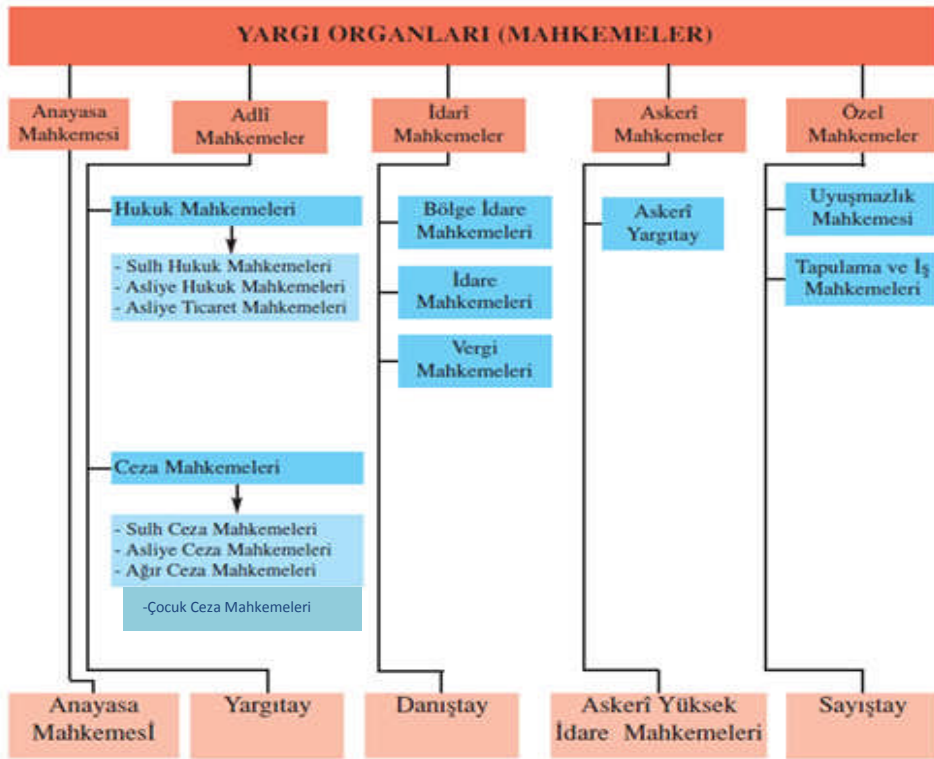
YARGI ORGANLARI (MAHKEMELER)

Anayasa Mahkemesi

Adlî Mahkemeler

Hukuk Mahkemeleri

- Sulh Hukuk Mahkemeleri
- Asliye Hukuk Mahkemeleri
- Asliye Ticaret Mahkemeleri

Ceza Mahkemeleri

- Sulh Ceza Mahkemeleri
- Asliye Ceza Mahkemeleri
- Ağır Ceza Mahkemeleri

-Çocuk Ceza Mahkemeleri

İdarî Mahkemeler

Bölge İdare Mahkemeleri

İdare Mahkemeleri

Vergi Mahkemeleri

Askerî Mahkemeler

Askerî Yargıtay

Özel Mahkemeler

Uyuşmazlık Mahkemesi

Tapulama ve İş Mahkemeleri

Anayasa Mahkemesİ

Yargıtay

Danıştay

Askerî Yüksek İdare Mahkemeleri

Sayıştay